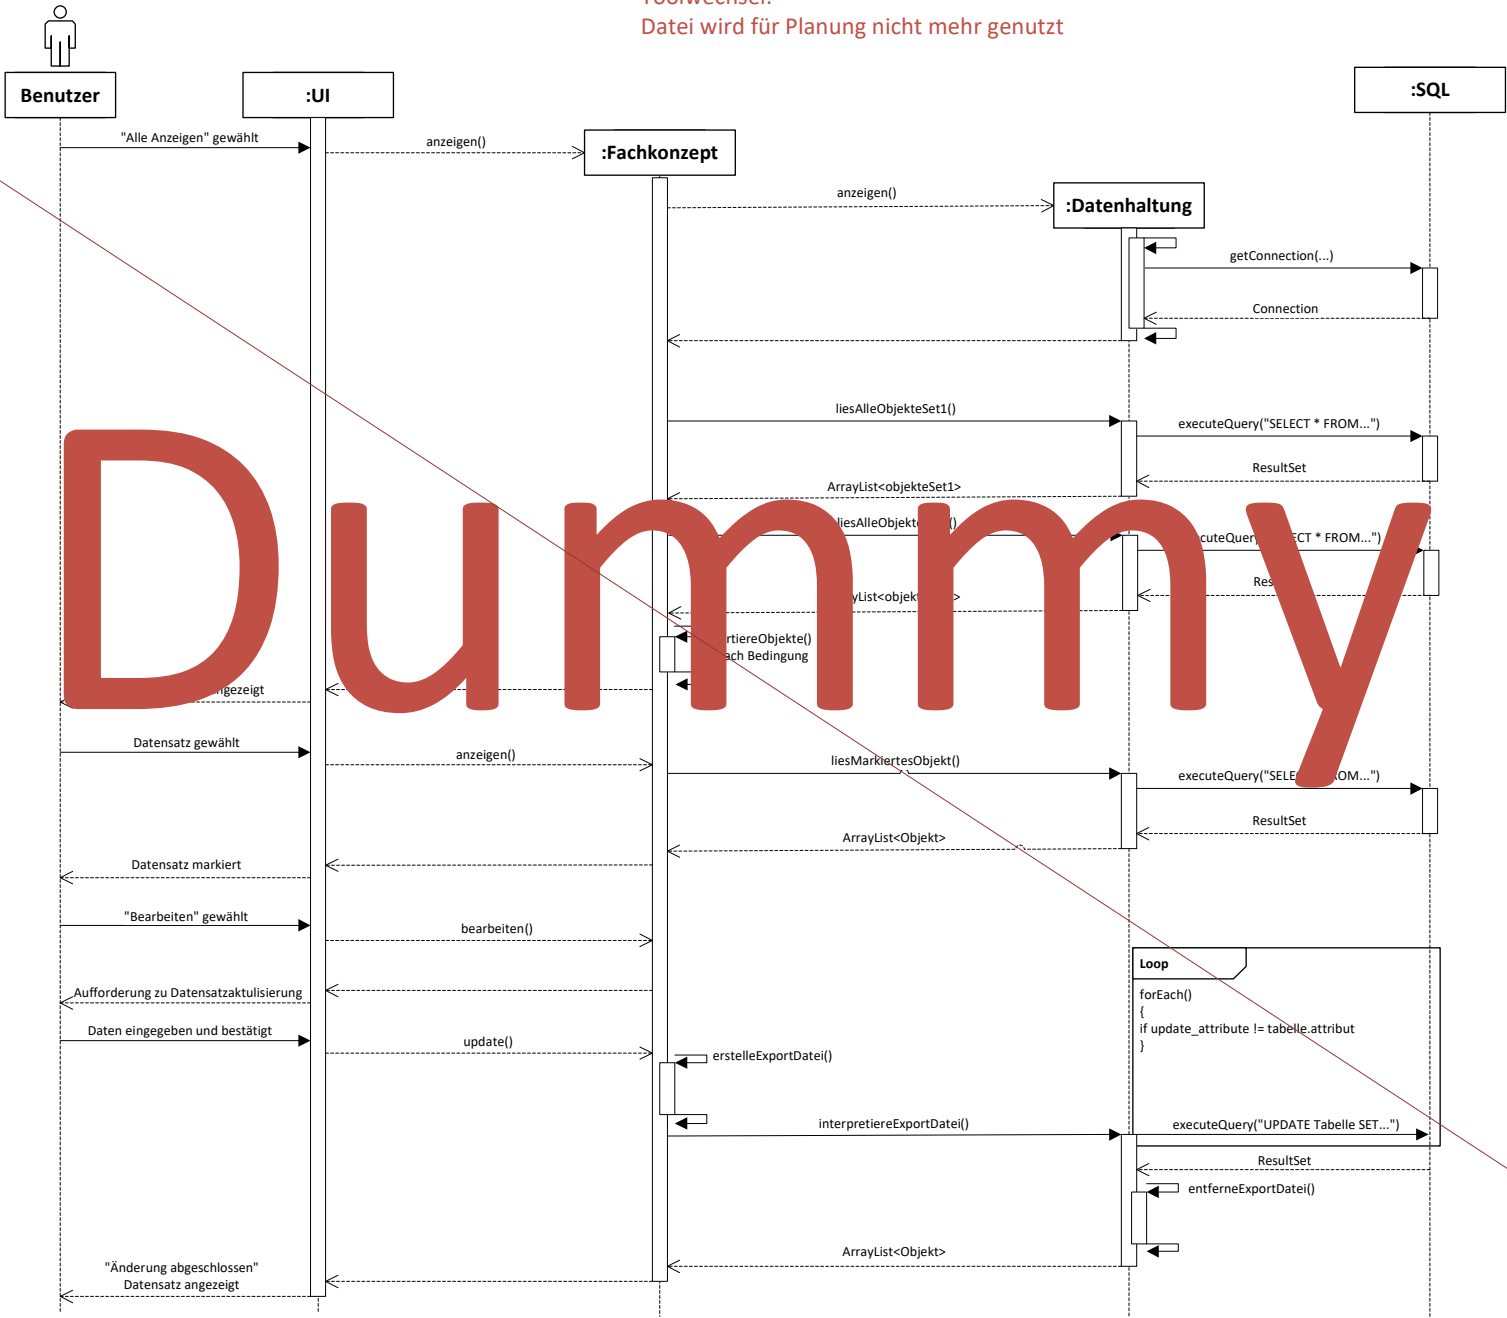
Toolwechsel:
Datei wird für Planung nicht mehr genutzt

Benutzer
:UI
:SQL
"Alle Anzeigen" gewählt
anzeigen()
:Fachkonzept
anzeigen()
:Datenhaltung
getConnection(...)
Connection
liesAlleObjekteSet1()
executeQuery("SELECT * FROM...")
ResultSet
ArrayList<objekteSet1>
liesAlleObjekt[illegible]()
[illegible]cuteQuer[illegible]ECT * FROM...")
Res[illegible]
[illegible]yList<objek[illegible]>
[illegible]rtiereObjekte()
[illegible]ach Bedingung
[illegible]ngezeigt

Dummy

Datensatz gewählt
anzeigen()
liesMarkiertesObjekt()
executeQuery("SELE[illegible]OM...")
ResultSet
ArrayList<Objekt>
Datensatz markiert
"Bearbeiten" gewählt
bearbeiten()
Loop
forEach()
{
if update_attribute != tabelle.attribut
}
Aufforderung zu Datensatzaktulisierung
Daten eingegeben und bestätigt
update()
erstelleExportDatei()
interpretiereExportDatei()
executeQuery("UPDATE Tabelle SET...")
ResultSet
entferneExportDatei()
ArrayList<Objekt>
"Änderung abgeschlossen"
Datensatz angezeigt